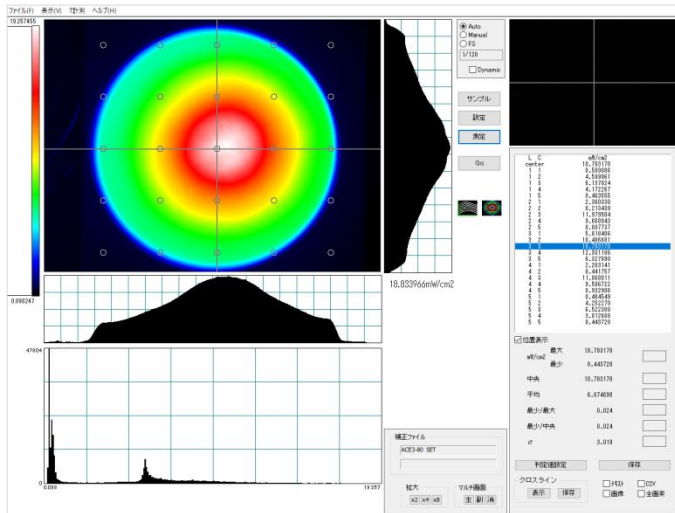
ファイル(F) 表示(V) T計測 ヘルプ(H)

19.257455

0.098247

Auto
Manual
FS
1/120
Dynamic

サンプル
設定
測定
Go

18.833966mW/cm2

47904

0.098

19.257

| L | C | mW/cm2 |
|---|---|---|
| center | | 18.783170 |
| 1 | 1 | 0.509086 |
| 1 | 2 | 4.589961 |
| 1 | 3 | 6.137824 |
| 1 | 4 | 4.172267 |
| 1 | 5 | 0.463555 |
| 2 | 1 | 2.060330 |
| 2 | 2 | 8.213439 |
| 2 | 3 | 11.079504 |
| 2 | 4 | 9.689943 |
| 2 | 5 | 0.097737 |
| 3 | 1 | 5.818406 |
| 3 | 2 | 10.486881 |
| 3 | 3 | 18.783170 |
| 3 | 4 | 12.831186 |
| 3 | 5 | 6.327890 |
| 4 | 1 | 2.263141 |
| 4 | 2 | 8.441757 |
| 4 | 3 | 11.000011 |
| 4 | 4 | 9.506722 |
| 4 | 5 | 0.932906 |
| 5 | 1 | 0.484549 |
| 5 | 2 | 4.252270 |
| 5 | 3 | 6.522390 |
| 5 | 4 | 3.812680 |
| 5 | 5 | 0.443720 |

位置表示
mW/cm2 最大 18.783170
最少 0.443720
中央 18.783170
平均 6.874690
最少/最大 0.024
最少/中央 0.024
σ 0.019

判定値設定
保存

補正ファイル
ACE3-80 SET

拡大
x2 x4 x8
マルチ画面
主 副 消

クロスライン
表示 保存
テキスト
画像
CSV
全画素